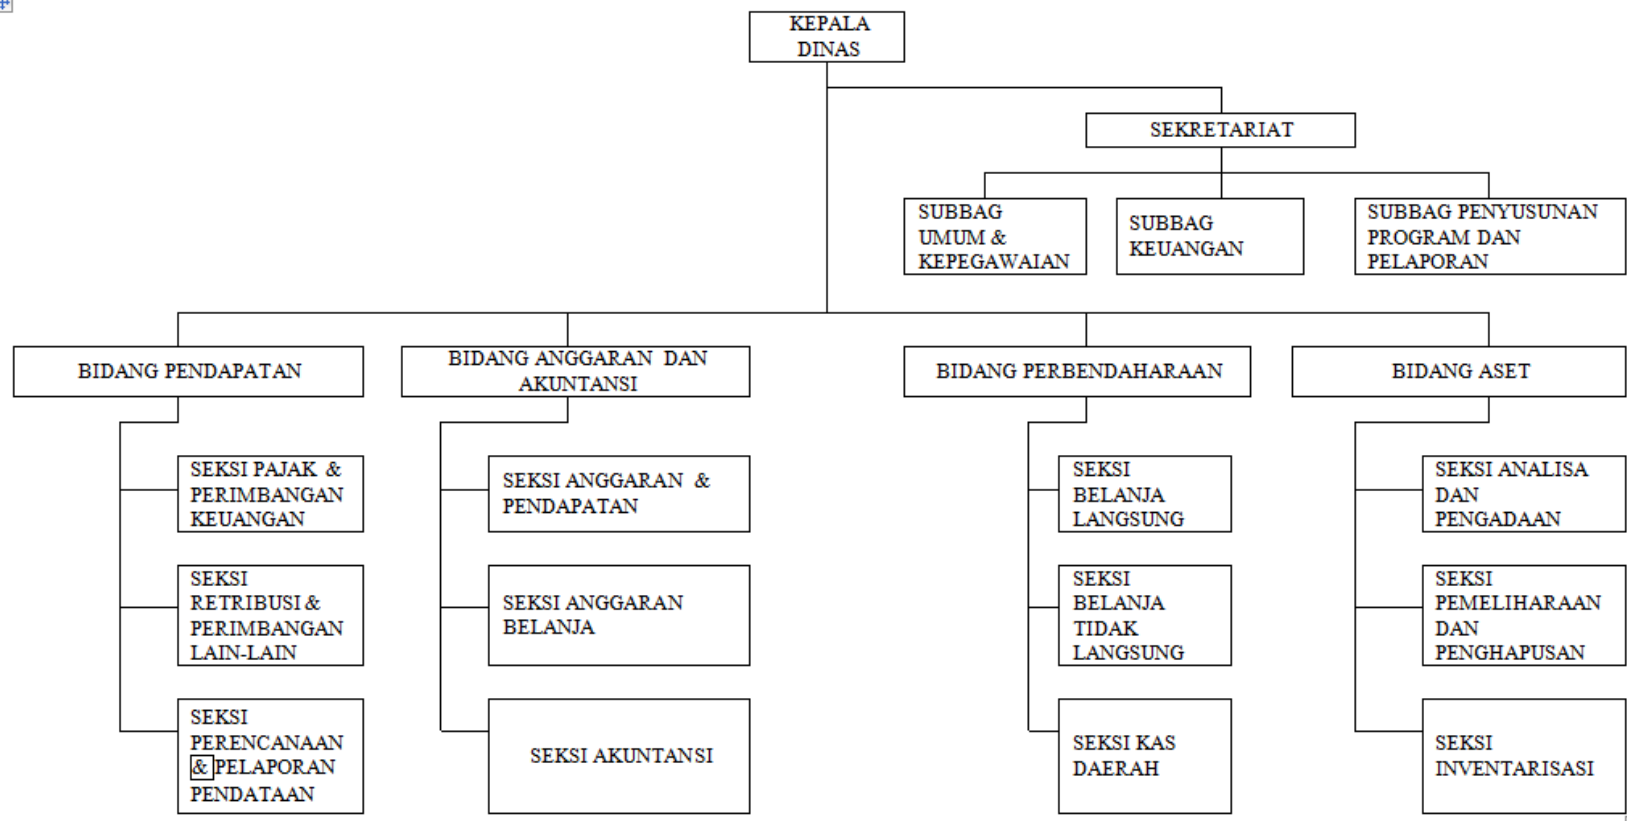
KEPALA DINAS

SEKRETARIAT

SUBBAG UMUM & KEPEGAWAIAN

SUBBAG KEUANGAN

SUBBAG PENYUSUNAN PROGRAM DAN PELAPORAN

BIDANG PENDAPATAN

SEKSI PAJAK & PERIMBANGAN KEUANGAN

SEKSI RETRIBUSI & PERIMBANGAN LAIN-LAIN

SEKSI PERENCANAAN & PELAPORAN PENDATAAN

BIDANG ANGGARAN DAN AKUNTANSI

SEKSI ANGGARAN & PENDAPATAN

SEKSI ANGGARAN BELANJA

SEKSI AKUNTANSI

BIDANG PERBENDAHARAAN

SEKSI BELANJA LANGSUNG

SEKSI BELANJA TIDAK LANGSUNG

SEKSI KAS DAERAH

BIDANG ASET

SEKSI ANALISA DAN PENGADAAN

SEKSI PEMELIHARAAN DAN PENGHAPUSAN

SEKSI INVENTARISASI